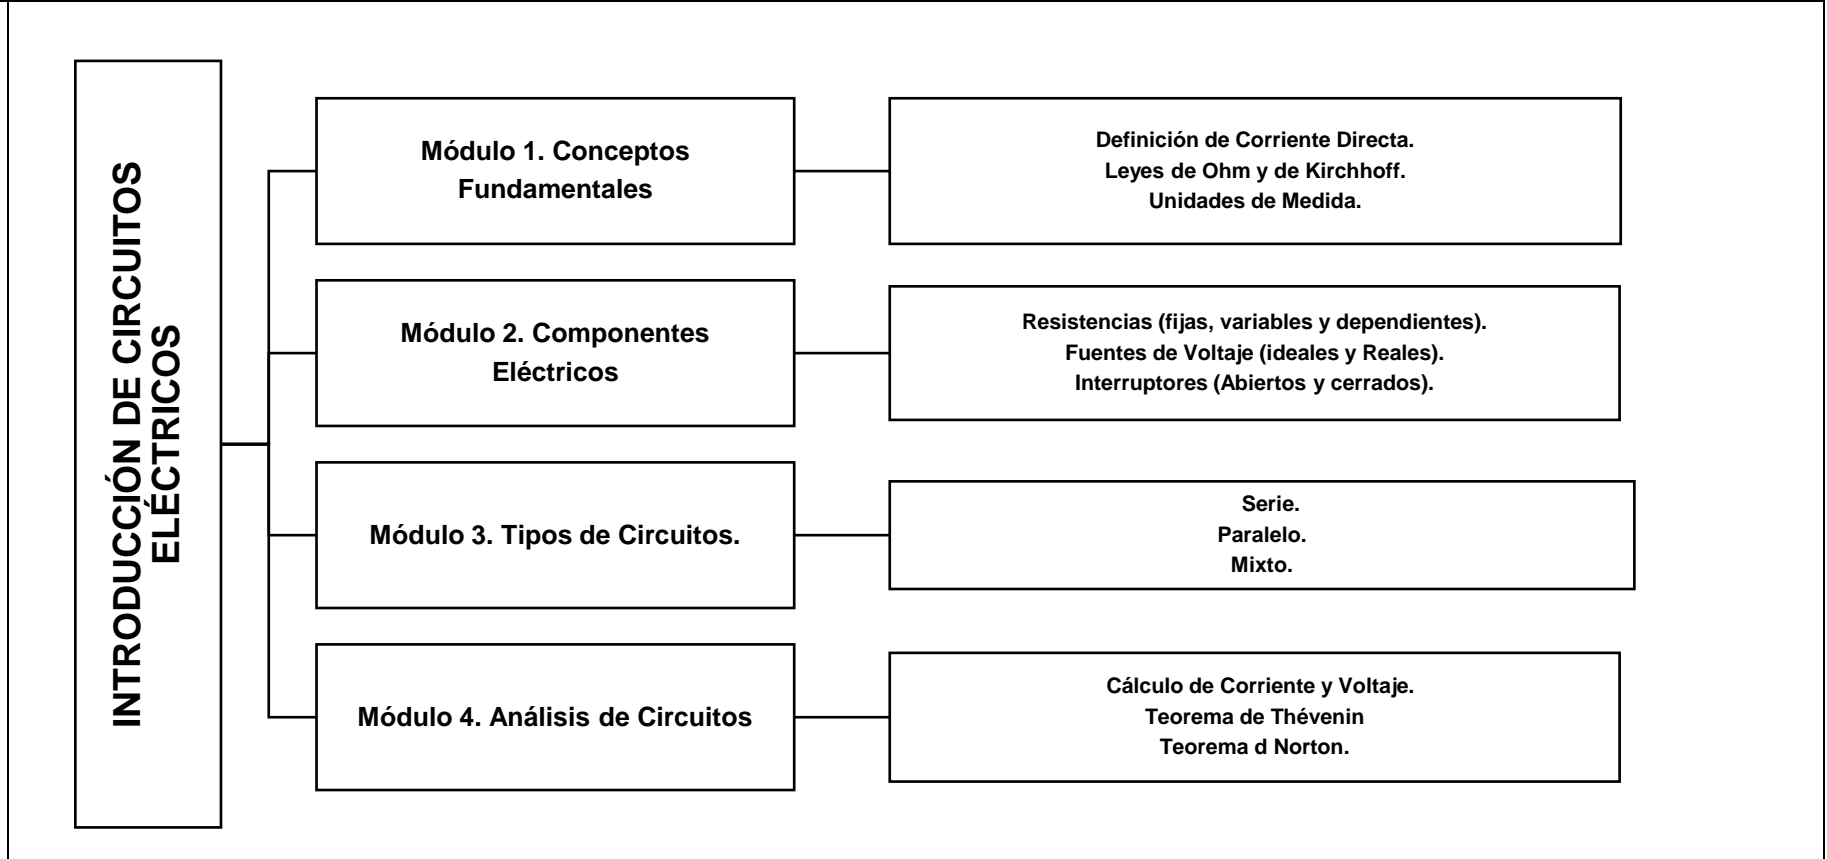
INTRODUCCIÓN DE CIRCUITOS ELÉCTRICOS

Módulo 1. Conceptos Fundamentales

Definición de Corriente Directa.
Leyes de Ohm y de Kirchhoff.
Unidades de Medida.

Módulo 2. Componentes Eléctricos

Resistencias (fijas, variables y dependientes).
Fuentes de Voltaje (ideales y Reales).
Interruptores (Abiertos y cerrados).

Módulo 3. Tipos de Circuitos.

Serie.
Paralelo.
Mixto.

Módulo 4. Análisis de Circuitos

Cálculo de Corriente y Voltaje.
Teorema de Thévenin
Teorema d Norton.